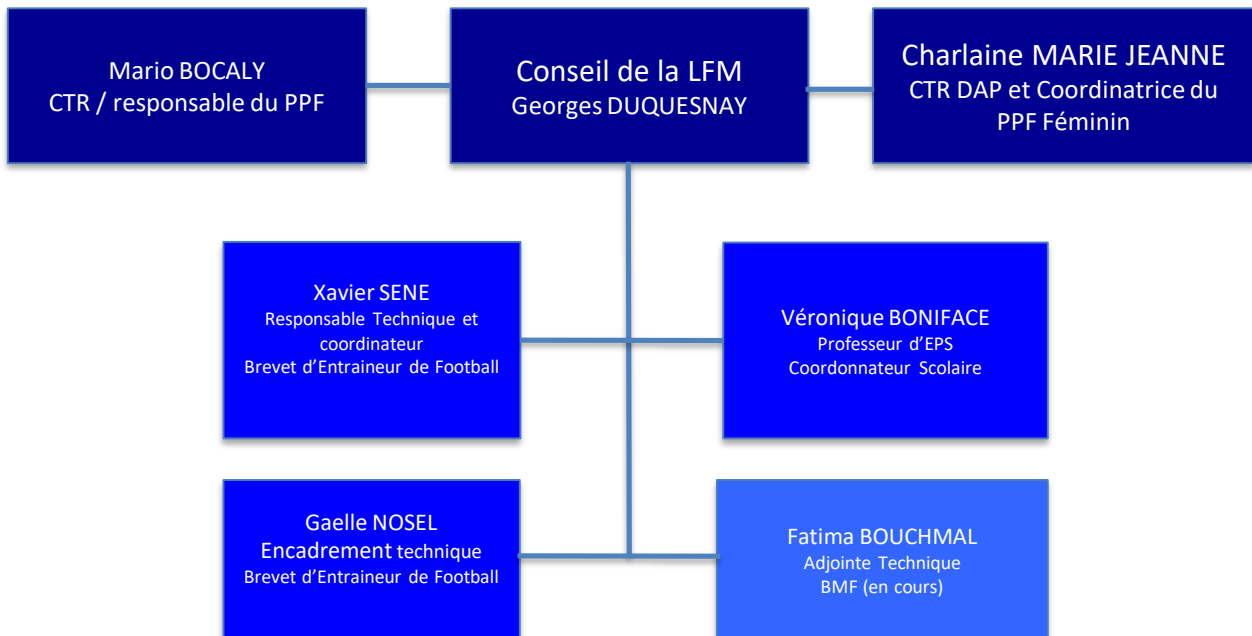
Mario BOCALY
CTR / responsable du PPF

Conseil de la LFM
Georges DUQUESNAY

Charlaine MARIE JEANNE
CTR DAP et Coordinatrice du PPF Féminin

Xavier SENE
Responsable Technique et coordinateur
Brevet d'Entraineur de Football

Véronique BONIFACE
Professeur d'EPS
Coordonnateur Scolaire

Gaelle NOSEL
Encadrement technique
Brevet d'Entraineur de Football

Fatima BOUCHMAL
Adjointe Technique
BMF (en cours)